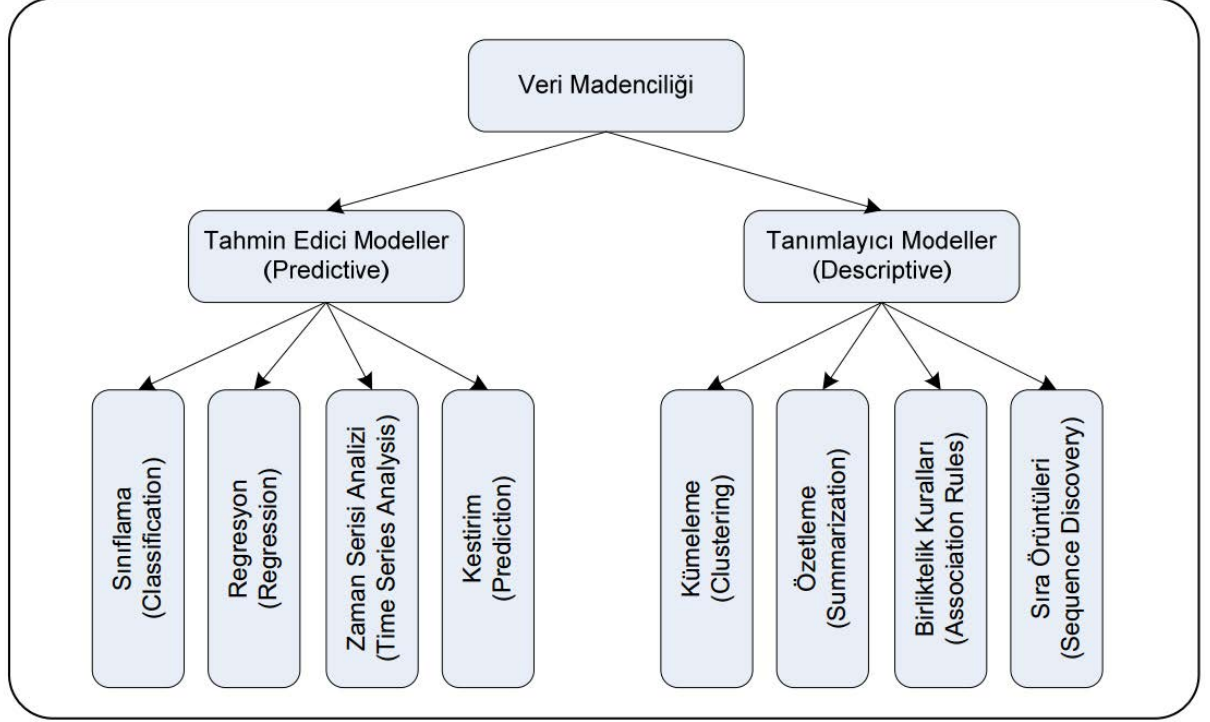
Veri Madenciliği

Tahmin Edici Modeller (Predictive)

Tanımlayıcı Modeller (Descriptive)

Sınıflama (Classification)

Regresyon (Regression)

Zaman Serisi Analizi (Time Series Analysis)

Kestirim (Prediction)

Kümeleme (Clustering)

Özetleme (Summarization)

Birliktelik Kuralları (Association Rules)

Sıra Örüntüleri (Sequence Discovery)